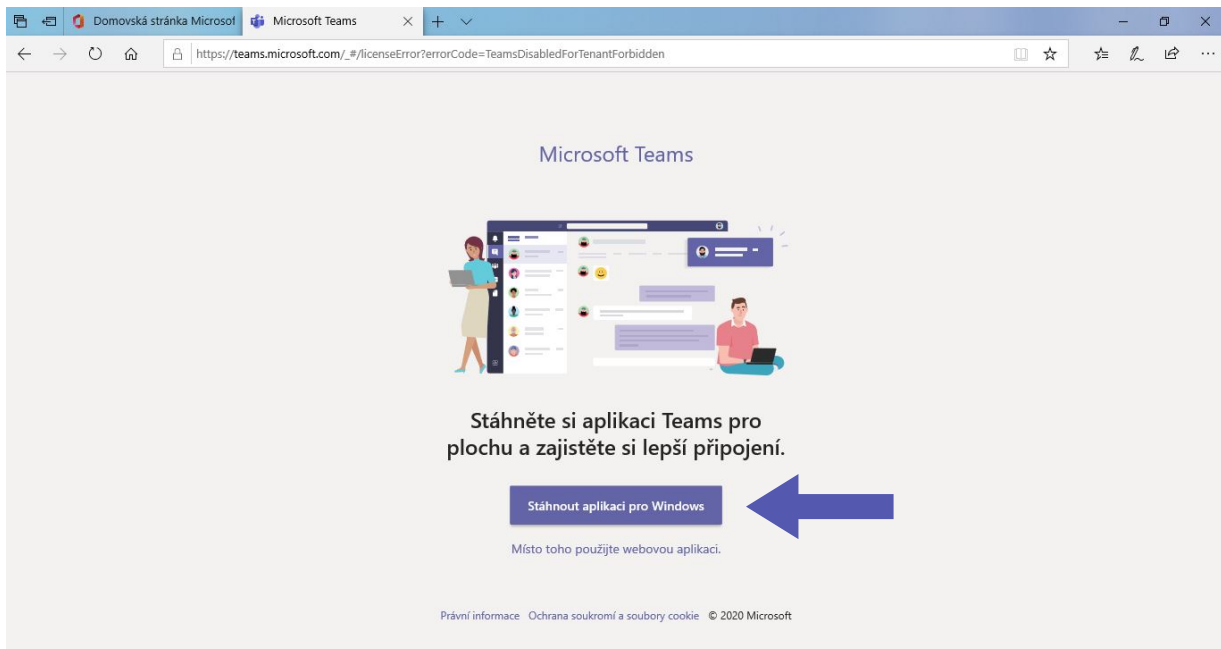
Domovská stránka Microsof

Microsoft Teams

https://teams.microsoft.com/_#/licenseError?errorCode=TeamsDisabledForTenantForbidden

Microsoft Teams

Stáhněte si aplikaci Teams pro plochu a zajistěte si lepší připojení.

Stáhnout aplikaci pro Windows

Místo toho použijte webovou aplikaci.

Právní informace Ochrana soukromí a soubory cookie © 2020 Microsoft